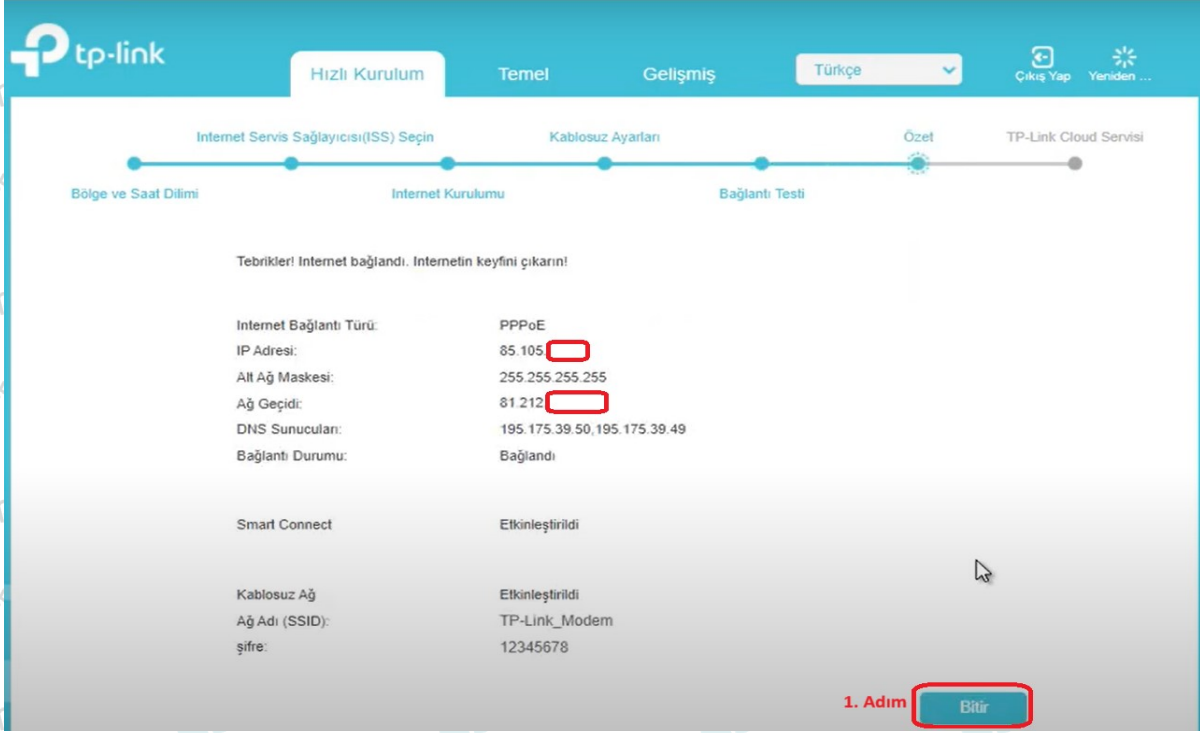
tp-link

Hızlı Kurulum Temel Gelişmiş Türkçe Çıkış Yap Yeniden ...

Internet Servis Sağlayıcısı(ISS) Seçin Kablosuz Ayarları Özet TP-Link Cloud Servisi

Bölge ve Saat Dilimi Internet Kurulumu Bağlantı Testi

Tebrikler! Internet bağlandı. Internetin keyfini çıkarın!

| | |
|---|---|
| Internet Bağlantı Türü: | PPPoE |
| IP Adresi: | 85.105. |
| Alt Ağ Maskesi: | 255.255.255.255 |
| Ağ Geçidi: | 81.212 |
| DNS Sunucuları: | 195.175.39.50,195.175.39.49 |
| Bağlantı Durumu: | Bağlandı |
| Smart Connect | Etkinleştirildi |
| Kablosuz Ağ | Etkinleştirildi |
| Ağ Adı (SSID): | TP-Link_Modem |
| şifre: | 12345678 |

1. Adım Bitir